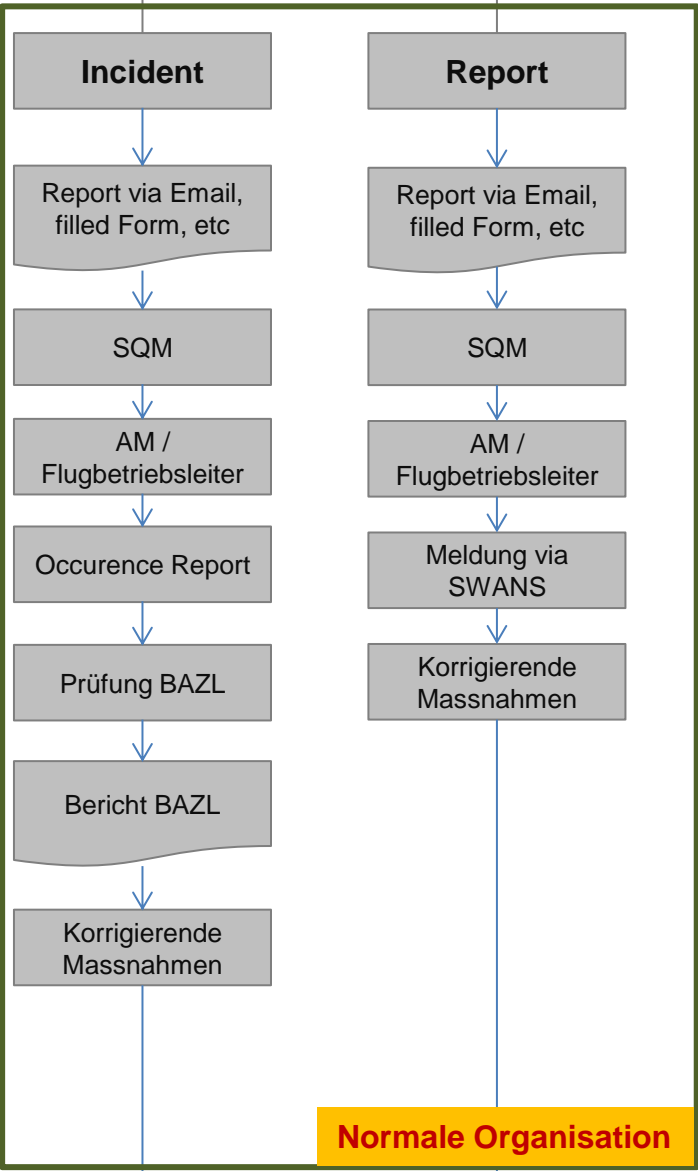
Incident

Report via Email, filled Form, etc

SQM

AM / Flugbetriebsleiter

Occurence Report

Prüfung BAZL

Bericht BAZL

Korrigierende Massnahmen

Report

Report via Email, filled Form, etc

SQM

AM / Flugbetriebsleiter

Meldung via SWANS

Korrigierende Massnahmen

Normale Organisation